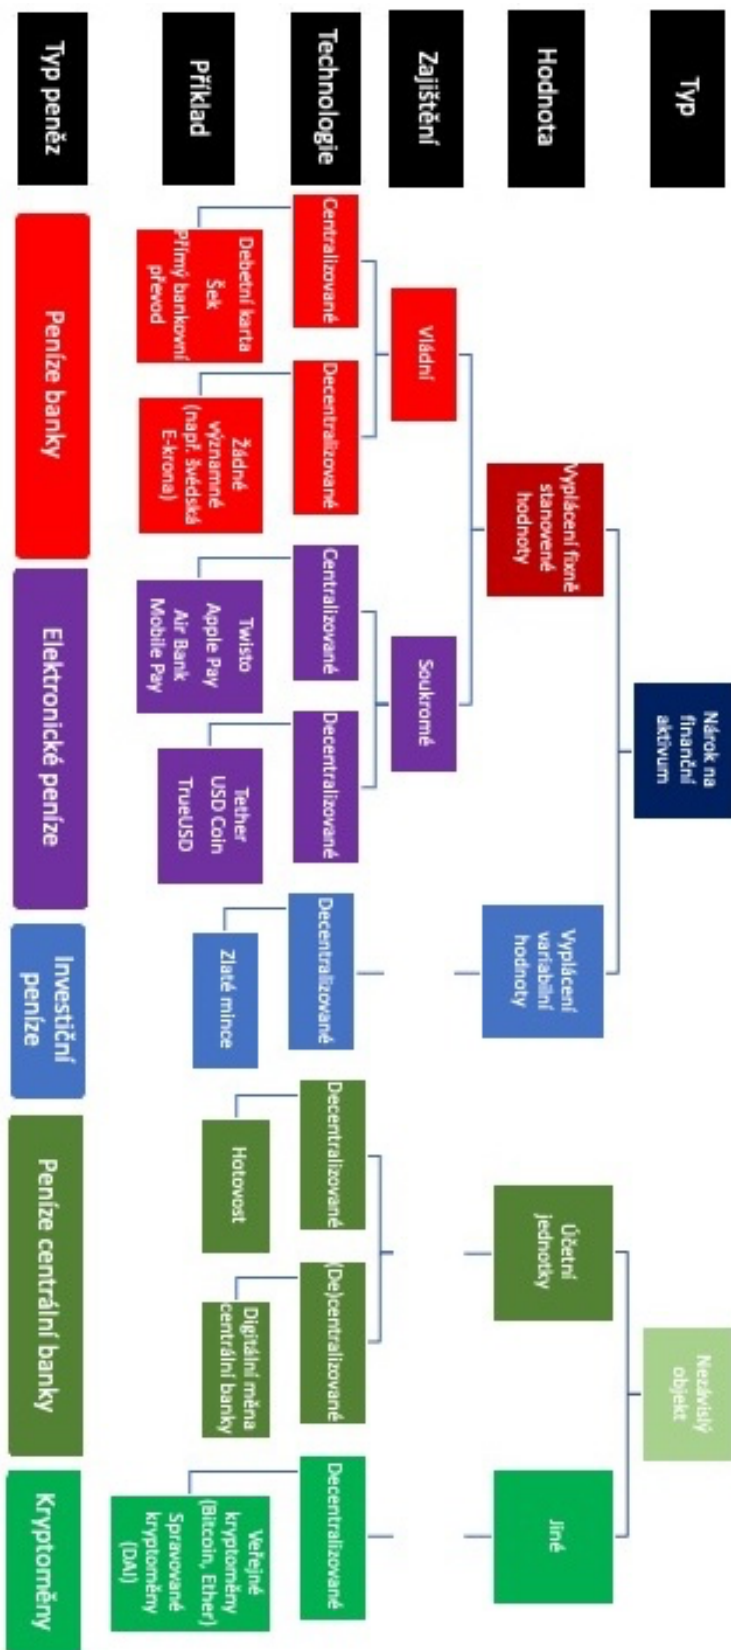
Typ

Hodnota

Zajištění

Technologie

Příklad

Typ peněz

Nárok na finanční aktivum

Nezávislý objekt

Vyplácení fixně stanovené hodnoty

Vyplácení variabilní hodnoty

Účetní jednotky

Jiné

Vládní

Soukromé

Centralizované

Decentralizované

Centralizované

Decentralizované

Decentralizované

Decentralizované

(De)centralizované

Decentralizované

Debetní karta
Šek
Přímý bankovní převod

Žádné významné (např. Švédská E-krona)

Twisto
Apple Pay
Air Bank
Mobile Pay

Tether
USD Coin
TrueUSD

Zlaté mince

Hotovost

Digitální měna centrální banky

Veřejné kryptoměny (Bitcoin, Ether)
Spravované kryptoměny (DAI)

Peníze banky

Elektronické peníze

Investiční peníze

Peníze centrální banky

Kryptoměny